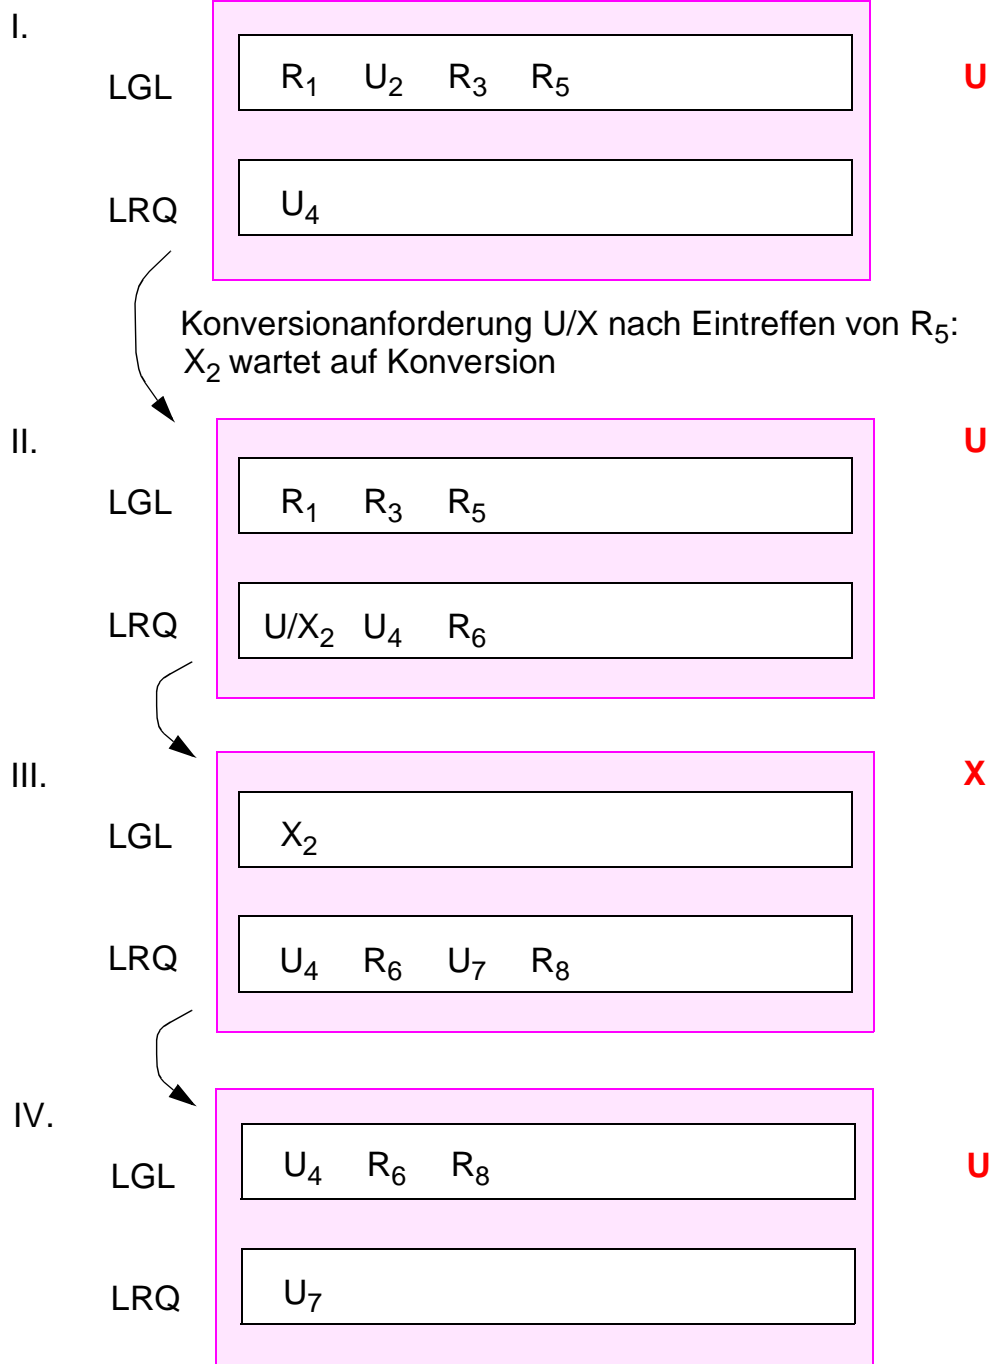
I.

LGL $R_1$ $U_2$ $R_3$ $R_5$

U

LRQ $U_4$

Konversionanforderung U/X nach Eintreffen von $R_5$: $X_2$ wartet auf Konversion

II.

U

LGL $R_1$ $R_3$ $R_5$

LRQ $U/X_2$ $U_4$ $R_6$

III.

X

LGL $X_2$

LRQ $U_4$ $R_6$ $U_7$ $R_8$

IV.

LGL $U_4$ $R_6$ $R_8$

U

LRQ $U_7$